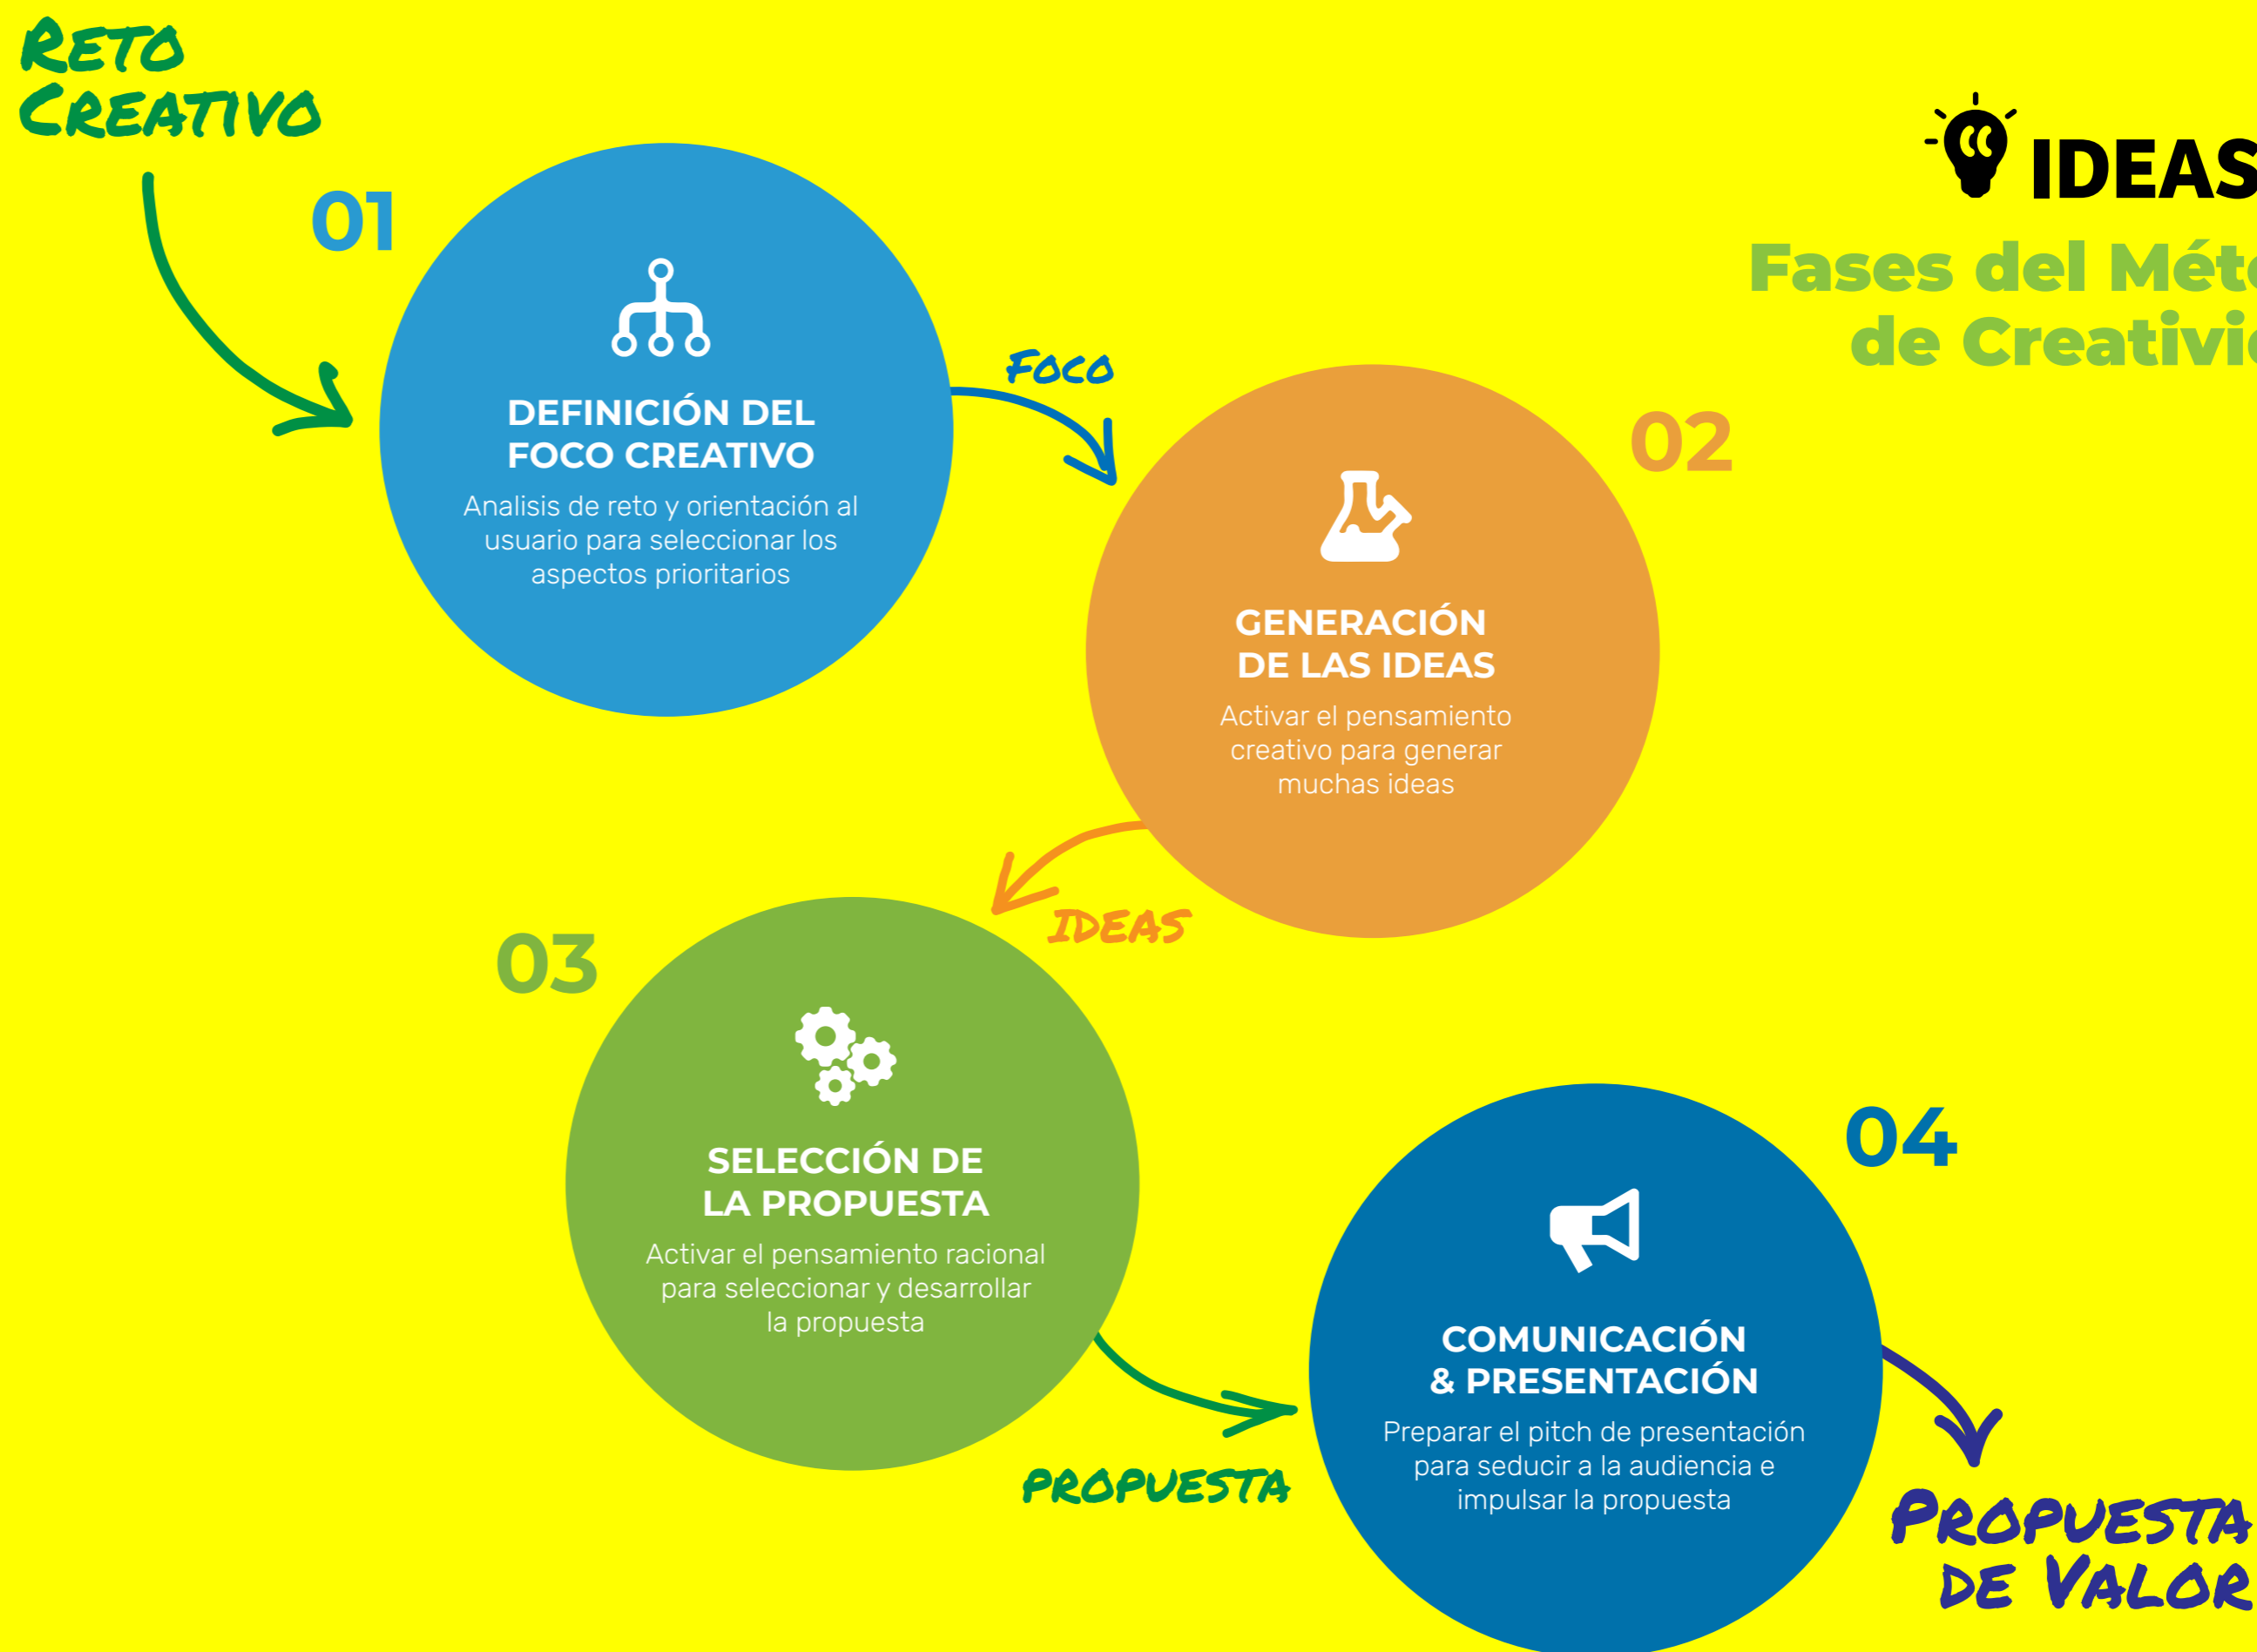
RETO CREATIVO

IDEAS

Fases del Méto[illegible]
de Creativi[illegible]

01

DEFINICIÓN DEL FOCO CREATIVO

Analisis de reto y orientación al usuario para seleccionar los aspectos prioritarios

FOCO

02

GENERACIÓN DE LAS IDEAS

Activar el pensamiento creativo para generar muchas ideas

IDEAS

03

SELECCIÓN DE LA PROPUESTA

Activar el pensamiento racional para seleccionar y desarrollar la propuesta

PROPUESTA

04

COMUNICACIÓN & PRESENTACIÓN

Preparar el pitch de presentación para seducir a la audiencia e impulsar la propuesta

PROPUESTA DE VALOR